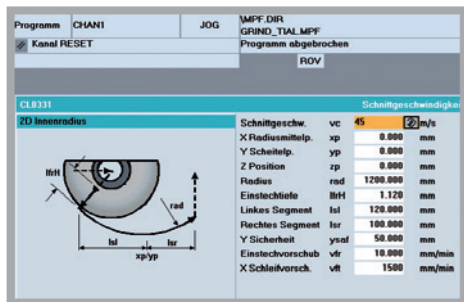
Programm | CHAN1 | JOG | \MPF.DIR
GRIND_TIAL.MPF

Kanal RESET | Programm abgebrochen

ROV

CL8331 | Schnittgeschwindigke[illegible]

2D Innenradius

lfrH

rad

lsl | lsr

xp/yp

| | | | |
|---|---|---|---|
| Schnittgeschw. | vc | 45 | m/s |
| X Radiusmittelp. | xp | 0.000 | mm |
| Y Scheitelp. | yp | 0.000 | mm |
| Z Position | zp | 0.000 | mm |
| Radius | rad | 1200.000 | mm |
| Einstechtiefe | lfrH | 1.120 | mm |
| Linkes Segment | lsl | 120.000 | mm |
| Rechtes Segment | lsr | 100.000 | mm |
| Y Sicherheit | ysaf | 50.000 | mm |
| Einstechvorschub | vfr | 10.000 | mm/min |
| X Schleifvorsch. | vft | 1500 | mm/min |